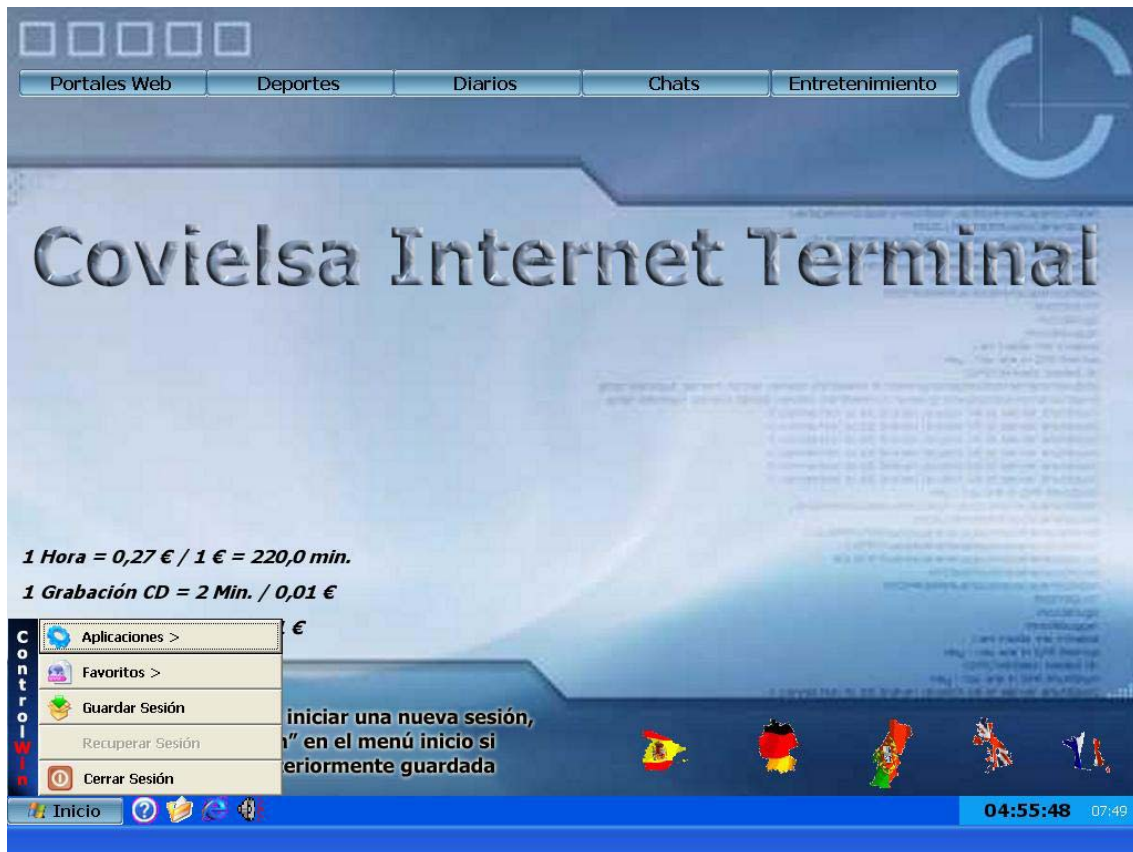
Portales Web | Deportes | Diarios | Chats | Entretenimiento

Covielsa Internet Terminal

1 Hora = 0,27 € / 1 € = 220,0 min.

1 Grabación CD = 2 Min. / 0,01 €

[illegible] €

ControlWin

Aplicaciones >

Favoritos >

Guardar Sesión

Recuperar Sesión

Cerrar Sesión

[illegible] iniciar una nueva sesión, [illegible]n" en el menú inicio si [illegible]eriormente guardada

Inicio

04:55:48 07:49